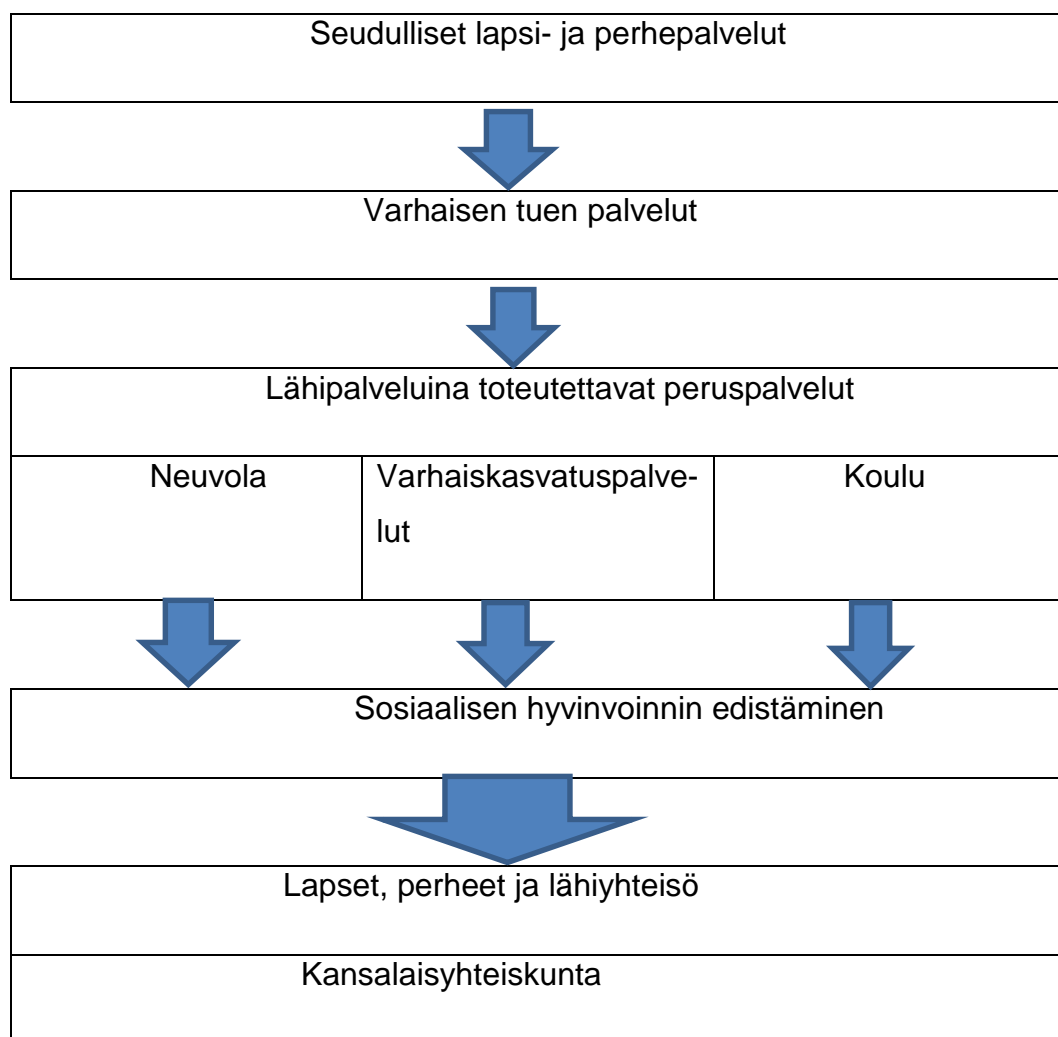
Seudulliset lapsi- ja perhepalvelut

Varhaisen tuen palvelut

Lähipalveluina toteutettavat peruspalvelut

| Neuvola | Varhaiskasvatuspalvelut | Koulu |
|---|---|---|

Sosiaalisen hyvinvoinnin edistäminen

Lapset, perheet ja lähiyhteisö

Kansalaisyhteiskunta